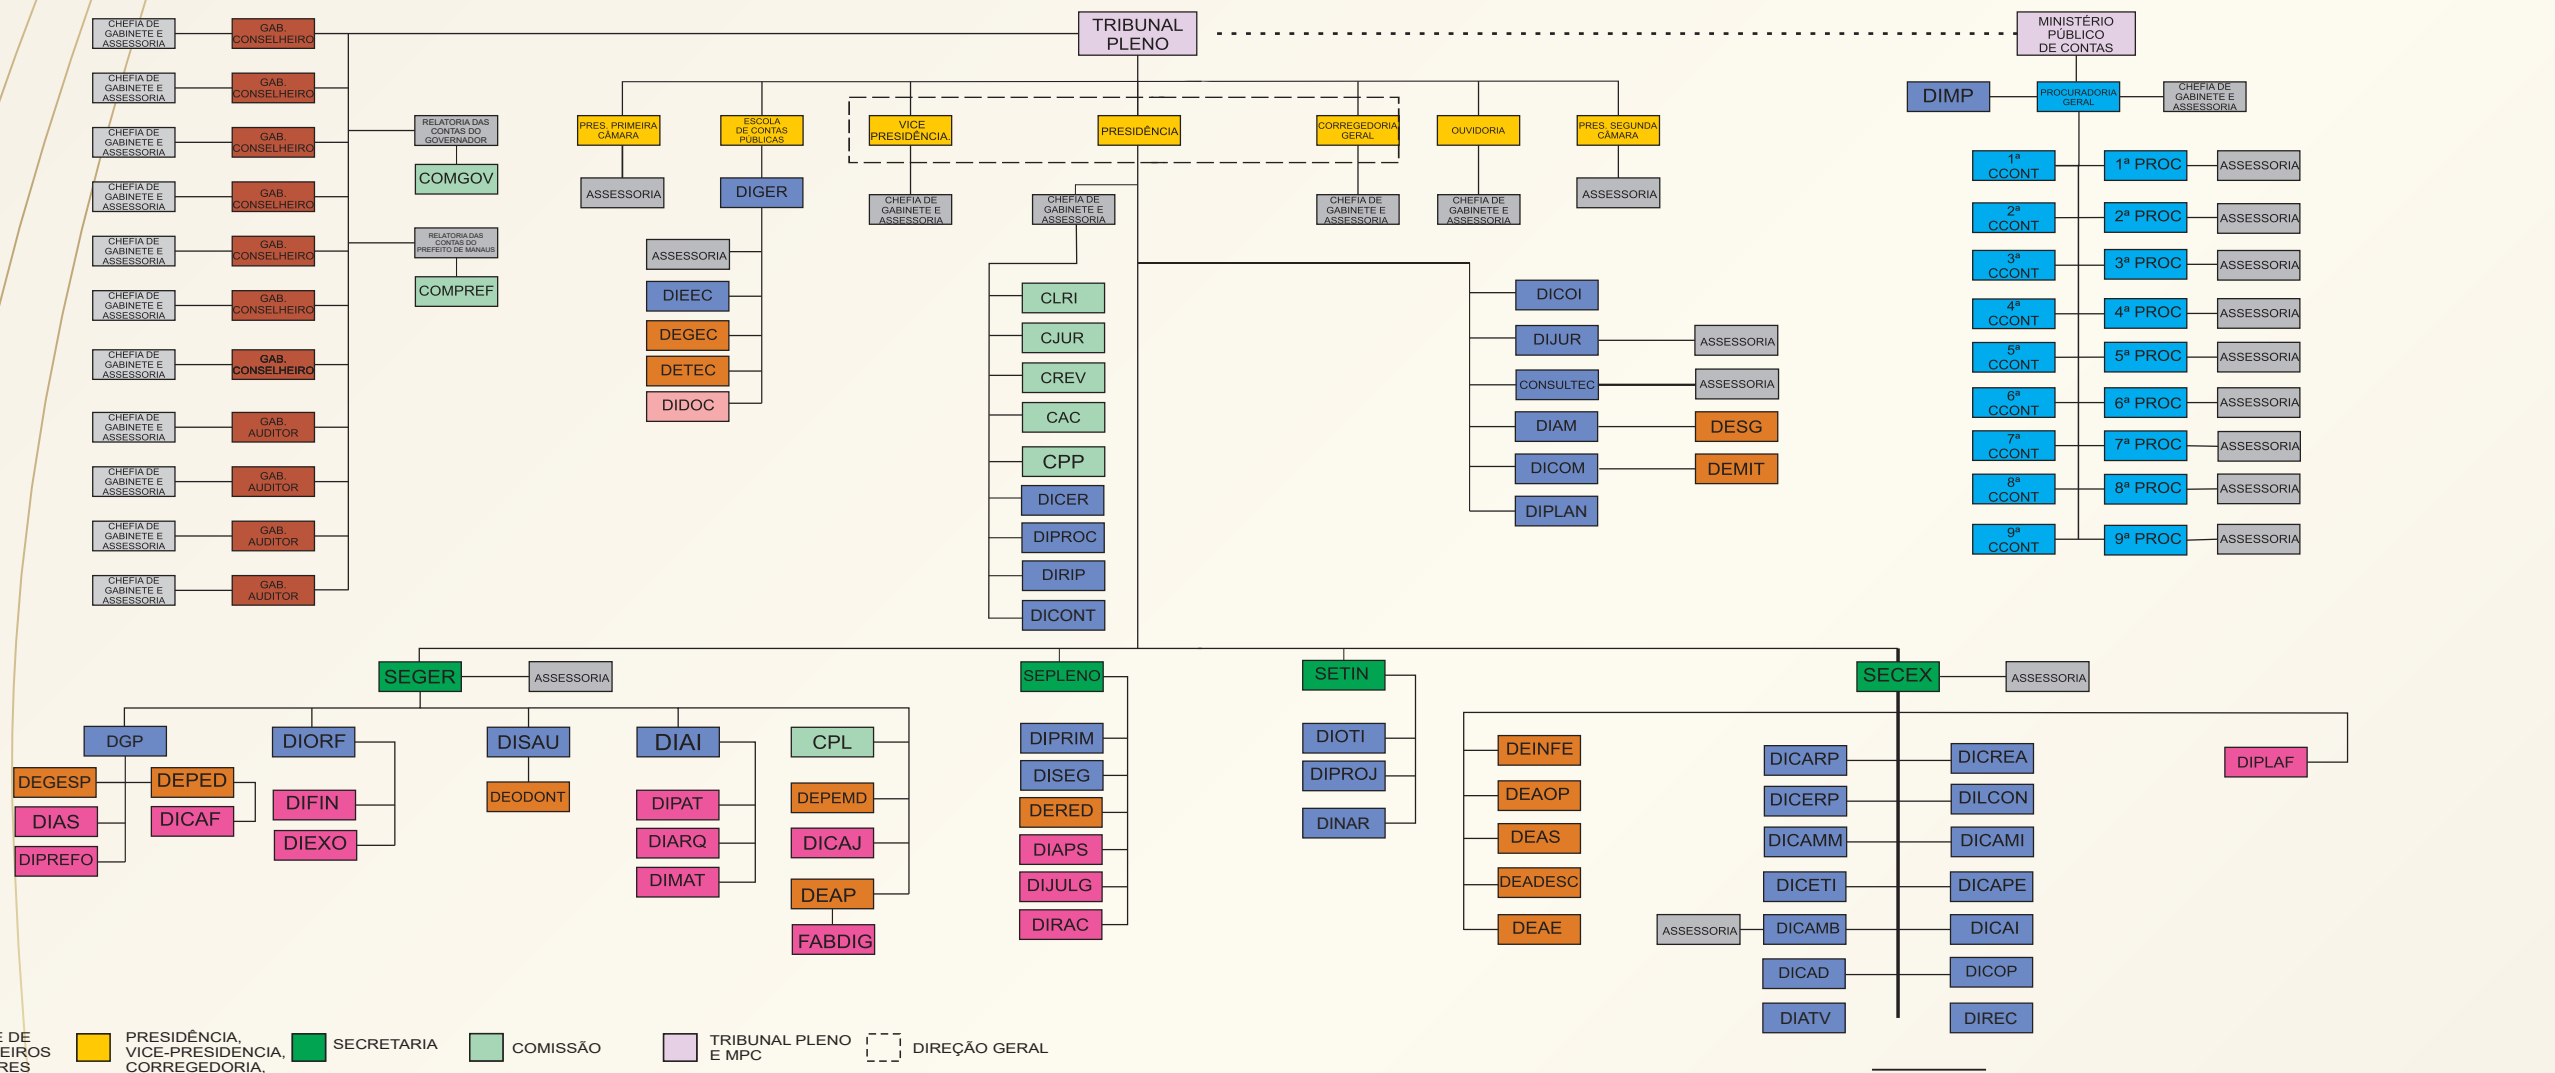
CHEFIA DE GABINETE E ASSESSORIA
GAB. CONSELHEIRO
CHEFIA DE GABINETE E ASSESSORIA
GAB. CONSELHEIRO
CHEFIA DE GABINETE E ASSESSORIA
GAB. CONSELHEIRO
CHEFIA DE GABINETE E ASSESSORIA
GAB. CONSELHEIRO
CHEFIA DE GABINETE E ASSESSORIA
GAB. CONSELHEIRO
CHEFIA DE GABINETE E ASSESSORIA
GAB. CONSELHEIRO
CHEFIA DE GABINETE E ASSESSORIA
GAB. CONSELHEIRO
CHEFIA DE GABINETE E ASSESSORIA
GAB. AUDITOR
CHEFIA DE GABINETE E ASSESSORIA
GAB. AUDITOR
CHEFIA DE GABINETE E ASSESSORIA
GAB. AUDITOR
CHEFIA DE GABINETE E ASSESSORIA
GAB. AUDITOR

RELATORIA DAS CONTAS DO GOVERNADOR
COMGOV
RELATORIA DAS CONTAS DO PREFEITO DE MANAUS
COMPREF

TRIBUNAL PLENO
MINISTÉRIO PÚBLICO DE CONTAS

PRES. PRIMEIRA CÂMARA
ASSESSORIA
ESCOLA DE CONTAS PÚBLICAS
DIGER
ASSESSORIA
DIEEC
DEGEC
DETEC
DIDOC
VICE PRESIDÊNCIA
CHEFIA DE GABINETE E ASSESSORIA
PRESIDÊNCIA
CHEFIA DE GABINETE E ASSESSORIA
CLRI
CJUR
CREV
CAC
CPP
DICER
DIPROC
DIRIP
DICONT
CORREGEDORIA GERAL
CHEFIA DE GABINETE E ASSESSORIA
OUVIDORIA
CHEFIA DE GABINETE E ASSESSORIA
PRES. SEGUNDA CÂMARA
ASSESSORIA
DICOI
DIJUR
ASSESSORIA
CONSULTEC
ASSESSORIA
DIAM
DESG
DICOM
DEMIT
DIPLAN

DIMP
PROCURADORIA GERAL
CHEFIA DE GABINETE E ASSESSORIA
1ª CCONT
1ª PROC
ASSESSORIA
2ª CCONT
2ª PROC
ASSESSORIA
3ª CCONT
3ª PROC
ASSESSORIA
4ª CCONT
4ª PROC
ASSESSORIA
5ª CCONT
5ª PROC
ASSESSORIA
6ª CCONT
6ª PROC
ASSESSORIA
7ª CCONT
7ª PROC
ASSESSORIA
8ª CCONT
8ª PROC
ASSESSORIA
9ª CCONT
9ª PROC
ASSESSORIA

SEGER
ASSESSORIA
DGP
DEGESP
DIAS
DIPREFO
DEPED
DICAF
DIORF
DIFIN
DIEXO
DISAU
DEODONT
DIAI
DIPAT
DIARQ
DIMAT
CPL
DEPEMD
DICAJ
DEAP
FABDIG
SEPLENO
DIPRIM
DISEG
DERED
DIAPS
DIJULG
DIRAC
SETIN
DIOTI
DIPROJ
DINAR
SECEX
ASSESSORIA
DEINFE
DEAOP
DEAS
DEADESC
DEAE
DICARP
DICERP
DICAMM
DICETI
ASSESSORIA
DICAMB
DICAD
DIATV
DICREA
DILCON
DICAMI
DICAPE
DICAI
DICOP
DIREC
DIPLAF

E DE
EIROS
RES
PRESIDÊNCIA, VICE-PRESIDÊNCIA, CORREGEDORIA,
SECRETARIA
COMISSÃO
TRIBUNAL PLENO E MPC
DIREÇÃO GERAL